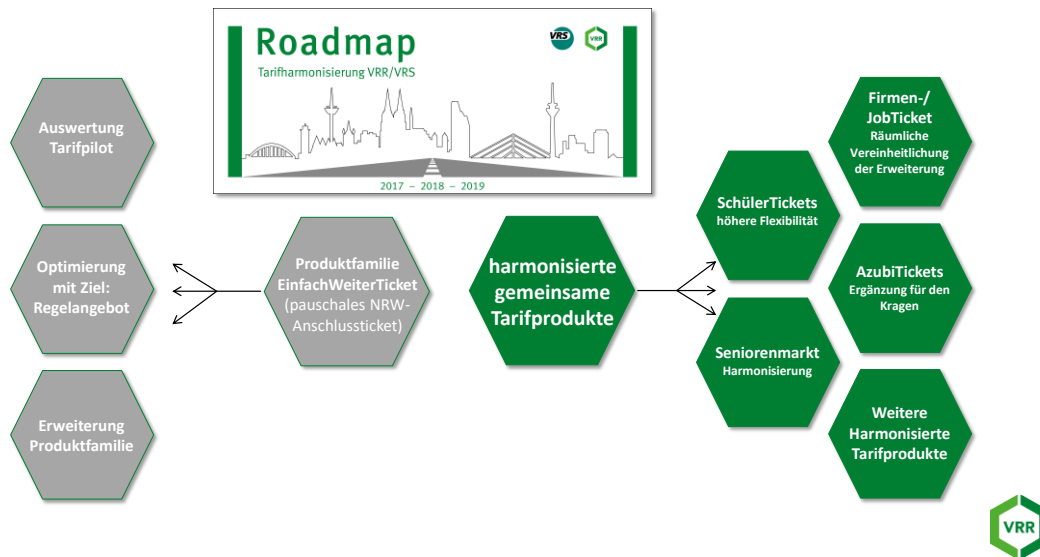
Roadmap
Tarifharmonisierung VRR/VRS
VRS VRR
2017 – 2018 – 2019

Auswertung Tarifpilot

Optimierung mit Ziel: Regelangebot

Erweiterung Produktfamilie

Produktfamilie EinfachWeiterTicket (pauschales NRW-Anschlussticket)

harmonisierte gemeinsame Tarifprodukte

SchülerTickets höhere Flexibilität

Seniorenmarkt Harmonisierung

Firmen-/ JobTicket Räumliche Vereinheitlichung der Erweiterung

AzubiTickets Ergänzung für den Kragen

Weitere Harmonisierte Tarifprodukte

VRR